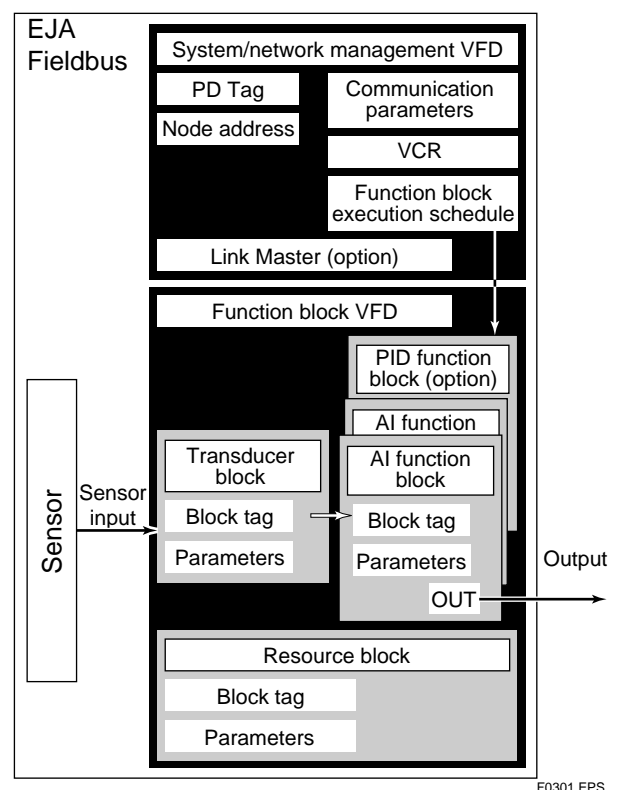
EJA Fieldbus

System/network management VFD

PD Tag

Node address

Communication parameters

VCR

Function block execution schedule

Link Master (option)

Function block VFD

PID function block (option)

AI function

AI function block

Sensor

Sensor input

Transducer block

Block tag

Parameters

Block tag

Parameters

OUT

Output

Resource block

Block tag

Parameters

F0301.EPS